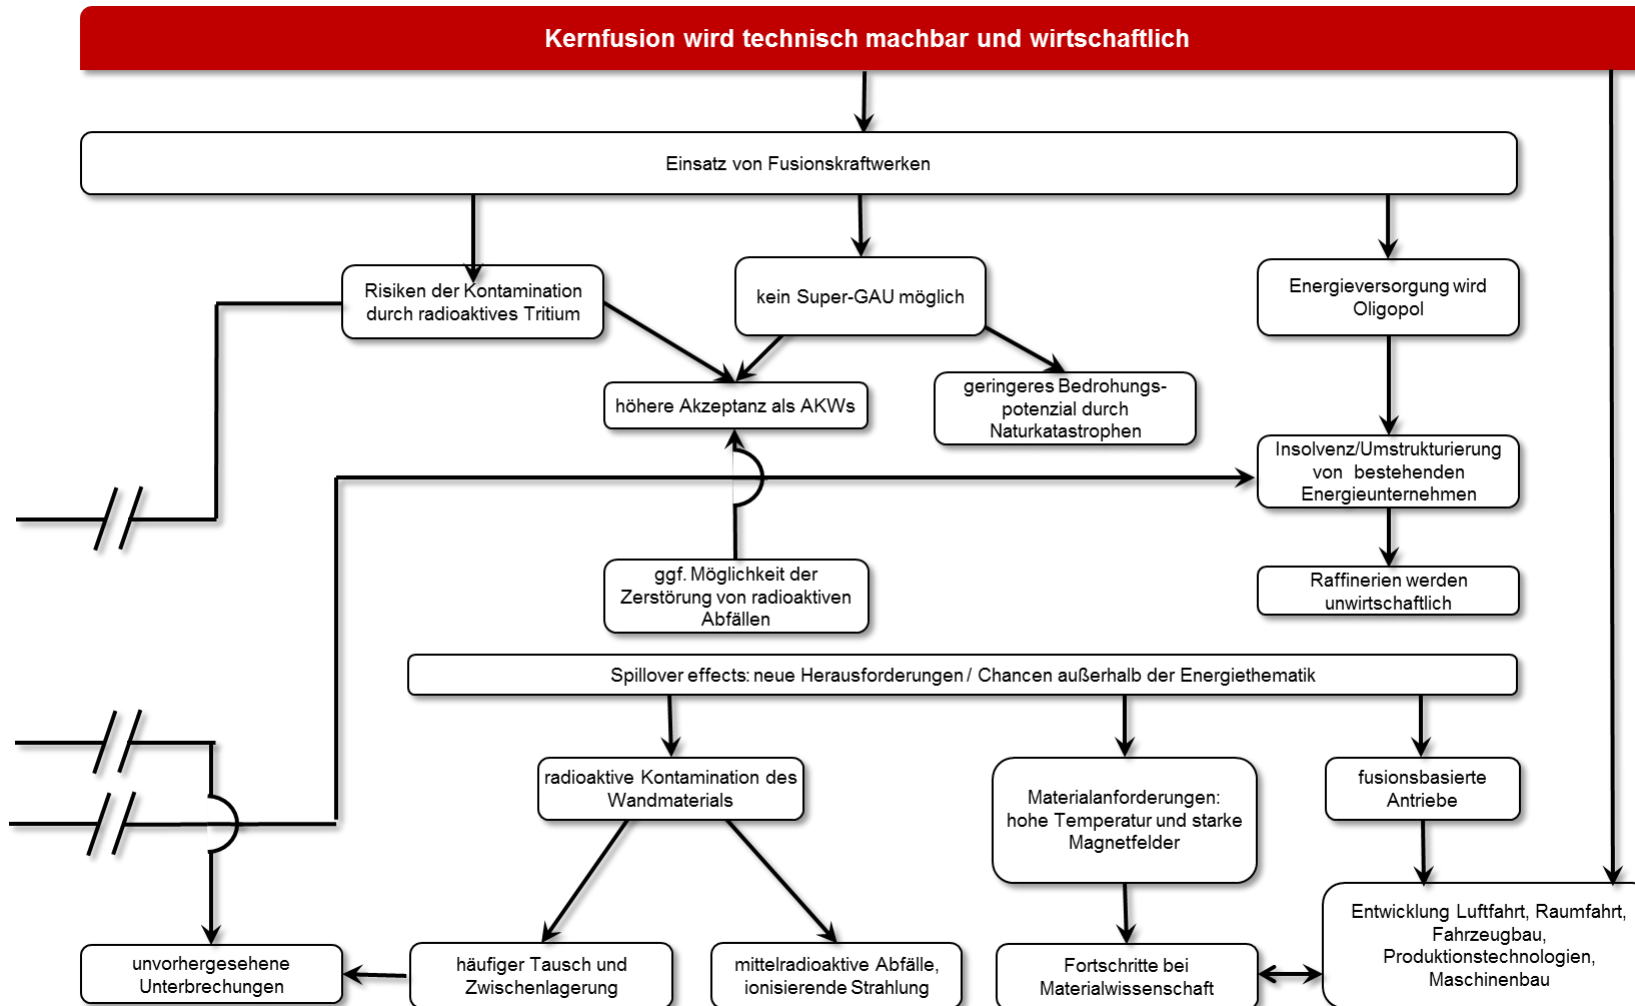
Kernfusion wird technisch machbar und wirtschaftlich

Einsatz von Fusionskraftwerken

Risiken der Kontamination durch radioaktives Tritium

kein Super-GAU möglich

Energieversorgung wird Oligopol

höhere Akzeptanz als AKWs

geringeres Bedrohungspotenzial durch Naturkatastrophen

Insolvenz/Umstrukturierung von bestehenden Energieunternehmen

ggf. Möglichkeit der Zerstörung von radioaktiven Abfällen

Raffinerien werden unwirtschaftlich

Spillover effects: neue Herausforderungen / Chancen außerhalb der Energiethematik

radioaktive Kontamination des Wandmaterials

Materialanforderungen: hohe Temperatur und starke Magnetfelder

fusionsbasierte Antriebe

Entwicklung Luftfahrt, Raumfahrt, Fahrzeugbau, Produktionstechnologien, Maschinenbau

unvorhergesehene Unterbrechungen

häufiger Tausch und Zwischenlagerung

mittelradioaktive Abfälle, ionisierende Strahlung

Fortschritte bei Materialwissenschaft